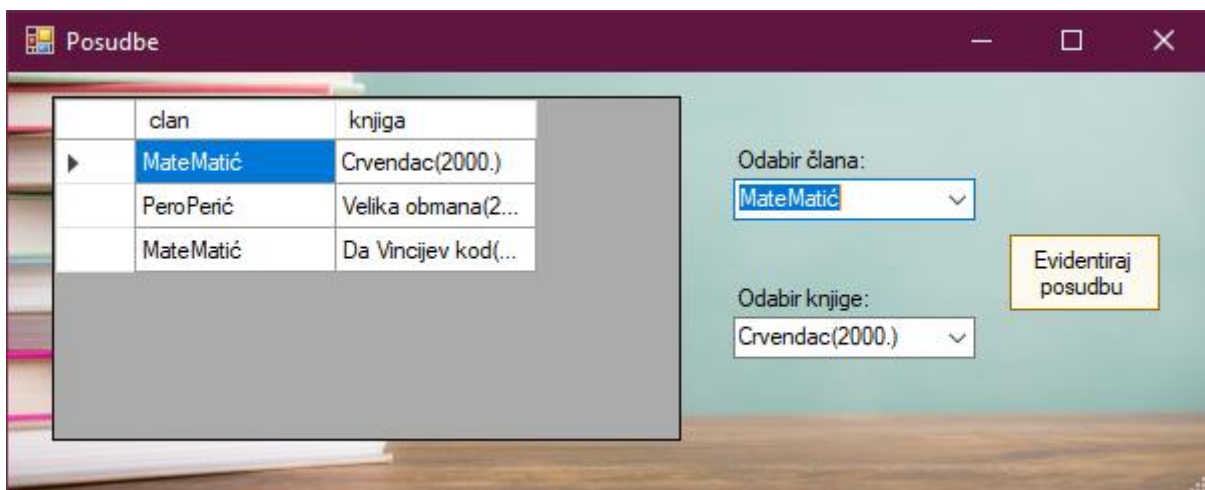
Posudbe

| | clan | knjiga |
|---|---|---|
| ▶ | MateMatić | Crvendac(2000.) |
| | PeroPerić | Velika obmana(2... |
| | MateMatić | Da Vincijev kod(... |

Odabir člana:
MateMatić

Evidentiraj posudbu

Odabir knjige:
Crvendac(2000.)